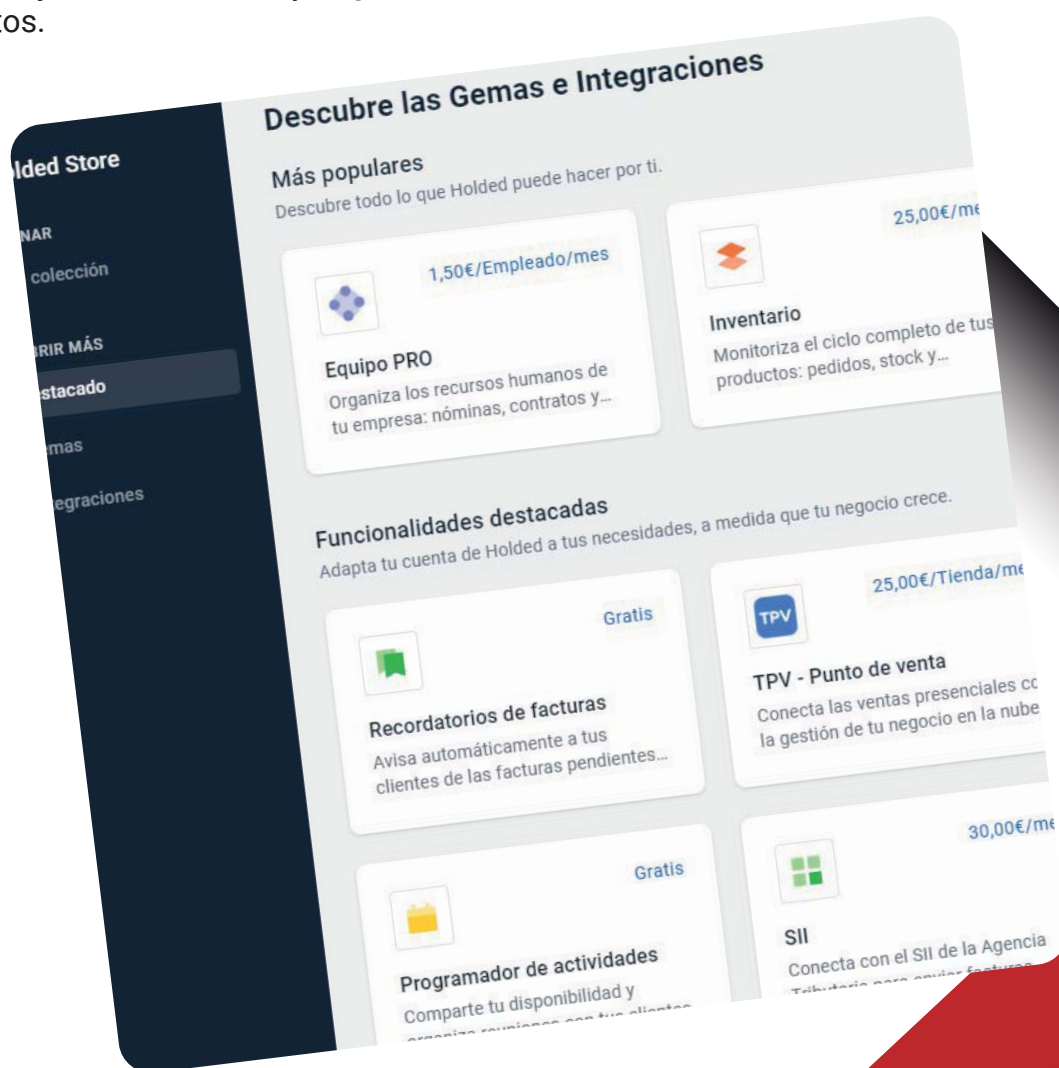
tos.

lded Store

NAR
colección

RIR MÁS
stacado
mas
egraciones

Descubre las Gemas e Integraciones

Más populares
Descubre todo lo que Holded puede hacer por ti.

1,50€/Empleado/mes
Equipo PRO
Organiza los recursos humanos de tu empresa: nóminas, contratos y...

25,00€/me
Inventario
Monitoriza el ciclo completo de tus productos: pedidos, stock y...

Funcionalidades destacadas
Adapta tu cuenta de Holded a tus necesidades, a medida que tu negocio crece.

Gratis
Recordatorios de facturas
Avisa automáticamente a tus clientes de las facturas pendientes...

25,00€/Tienda/me
TPV
TPV - Punto de venta
Conecta las ventas presenciales co la gestión de tu negocio en la nube

Gratis
Programador de actividades
Comparte tu disponibilidad y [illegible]

30,00€/me
SII
Conecta con el SII de la Agencia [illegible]